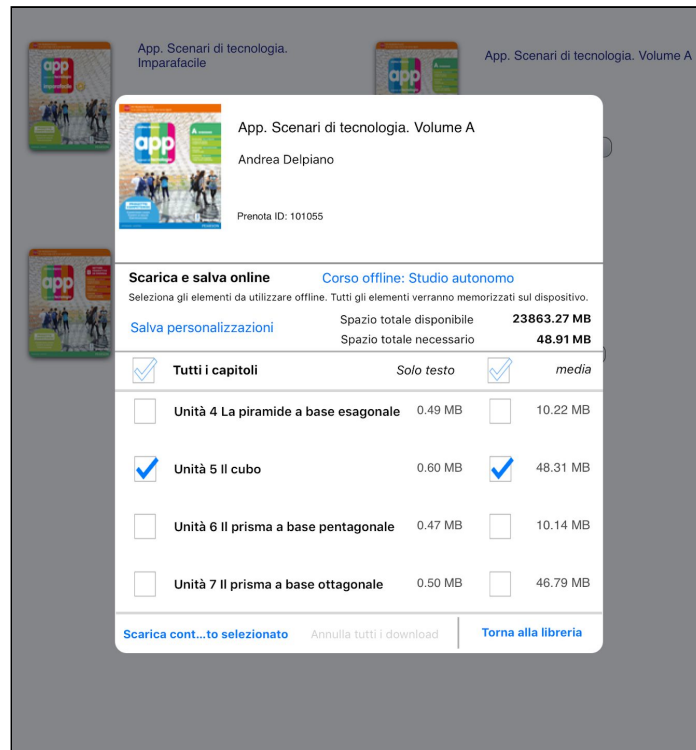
App. Scenari di tecnologia. Imparafacile

App. Scenari di tecnologia. Volume A

App. Scenari di tecnologia. Volume A

Andrea Delpiano

Prenota ID: 101055

Scarica e salva online

Corso offline: Studio autonomo

Seleziona gli elementi da utilizzare offline. Tutti gli elementi verranno memorizzati sul dispositivo.

Salva personalizzazioni

Spazio totale disponibile 23863.27 MB

Spazio totale necessario 48.91 MB

Tutti i capitoli

Solo testo

media

| | | | | |
|---|---|---|---|---|
| ☐ | Unità 4 La piramide a base esagonale | 0.49 MB | ☐ | 10.22 MB |
| ☑ | Unità 5 Il cubo | 0.60 MB | ☑ | 48.31 MB |
| ☐ | Unità 6 Il prisma a base pentagonale | 0.47 MB | ☐ | 10.14 MB |
| ☐ | Unità 7 Il prisma a base ottagonale | 0.50 MB | ☐ | 46.79 MB |

Scarica cont...to selezionato

Annulla tutti i download

Torna alla libreria